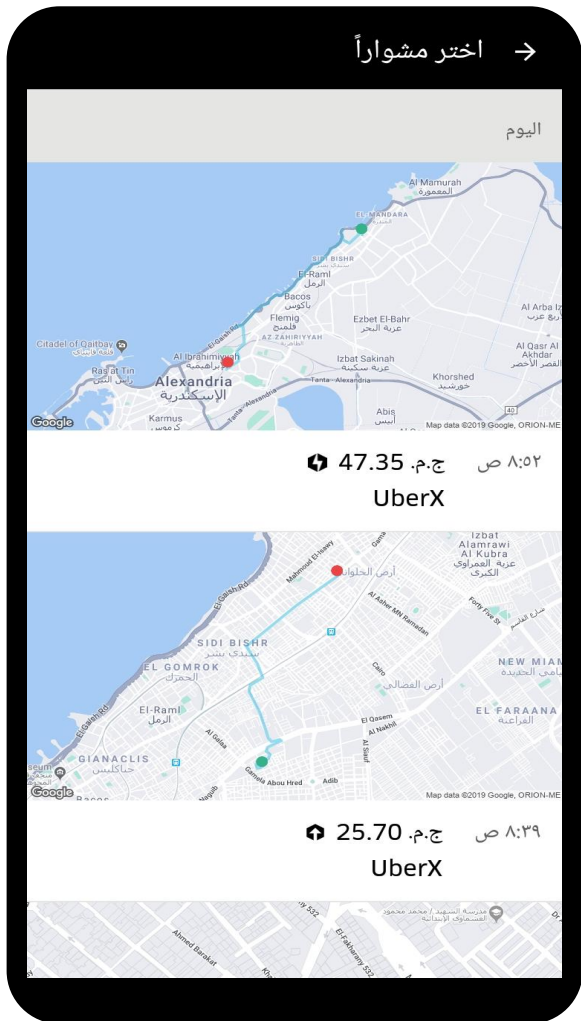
اختر مشواراً →

اليوم

Al Mamurah
المعمورة
EL MANDARA
المندرة
SIDI BISHR
سيدي بشر
El-Raml
الرمل
Bacos
باكوس
Flemig
فلمنج
AZ ZAHIRIYYAH
الظاهرية
Ezbet El-Bahr
عزبة البحر
Citadel of Qaitbay
قلعة قايتباي
Al Ibrahimiyyah
الإبراهيمية
Ras at Tin
رأس التين
Alexandria
الإسكندرية
Izbat Sakinah
عزبة سكينة
Tanta - Alexandria
Khorshed
خورشيد
Al Arba Iz
أربع عزب
Al Qasr Al Akhdar
القصر الأخضر
Karmus
كرموس
Abis
أبيس
Google
Map data ©2019 Google, ORION-ME

٨:٥٢ ص ج.م. 47.35
UberX

Izbat Alamrawi Al Kubra
عزبة العمراوي الكبرى
Mahmoud El-Issawy
أرض الحلوان
Al Azher MN Ramadan
Forty Five St
شارع الخمسة و أربعين
SIDI BISHR
سيدي بشر
EL GOMROK
الجمرك
Cairo
أرض الفضالي
NEW MIAMI
ميامي الجديدة
El-Raml
الرمل
El Qasem
Al Nakhil
Al Galaa
EL FARAANA
الفراعنة
GIANACLIS
جناكليس
Gamela Abou Hred
Adib
Google
Map data ©2019 Google, ORION-ME

٨:٣٩ ص ج.م. 25.70
UberX

مدرسة الشهيد / محمد محمود القسمتوني الإبتدائية
Ahmed Barakat
El-Fakharany 532